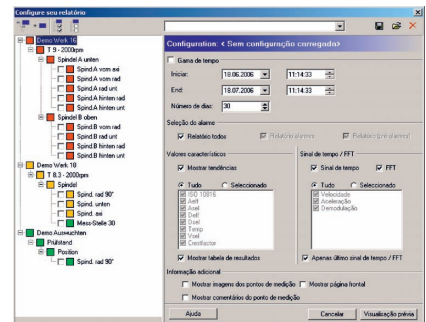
Configure seu relatório

Demo Werk 16
T 9 - 2000rpm
Spindel A unten
Spind.A vorn axi
Spind.A vorn rad
Spind.A rad unt
Spind.A hinten rad
Spind.A hinten unt
Spindel B oben
Spind.B vorn rad
Spind.B rad unt
Spind.B hinten rad
Spind.B hinten unt
Demo Werk 18
T 8.3 - 2000rpm
Spindel
Spind. rad 90°
Spind. unten
Spind. axi
Mess-Stelle 30
Demo Auswuchten
Prüfstand
Position
Spind. rad 90°

Configuration: < Sem configuração carregada>

Gama de tempo
Iniciar: 18.06.2006 11:14:33
End: 18.07.2006 11:14:33
Número de dias: 30

Seleção do alarme
Relatório todos
Relatório alarmes
Relatório (pre alarme)

Valores característicos
Mostrar tendências
Tudo
Seleccionado
ISO 10816
Aeff
Axel
Deff
Dxel
Temp
Veff
Crestfactor
Mostrar tabela de resultados

Sinal de tempo / FFT
Sinal de tempo
FFT
Tudo
Seleccionado
Velocidade
Aceleração
Desmodulação
Apenas último sinal de tempo / FFT

Informação adicional
Mostrar imagens dos pontos de medição
Mostrar página frontal
Mostrar comentários do ponto de medição

Ajuda
Cancelar
Visualização prévia